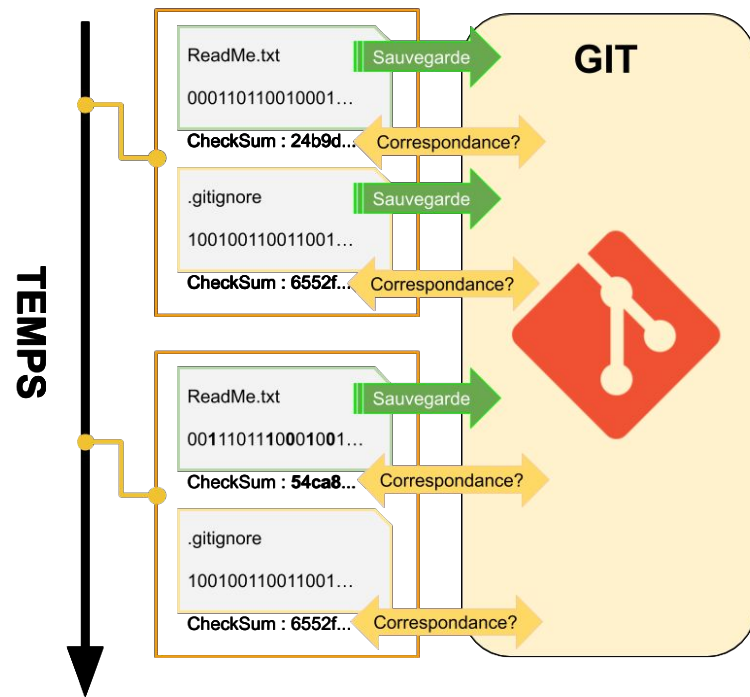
TEMPS

ReadMe.txt

000110110010001…

Sauvegarde

CheckSum : 24b9d…

Correspondance?

.gitignore

100100110011001…

Sauvegarde

CheckSum : 6552f…

Correspondance?

ReadMe.txt

001110111000100 1…

Sauvegarde

CheckSum : 54ca8…

Correspondance?

.gitignore

100100110011001…

CheckSum : 6552f…

Correspondance?

GIT